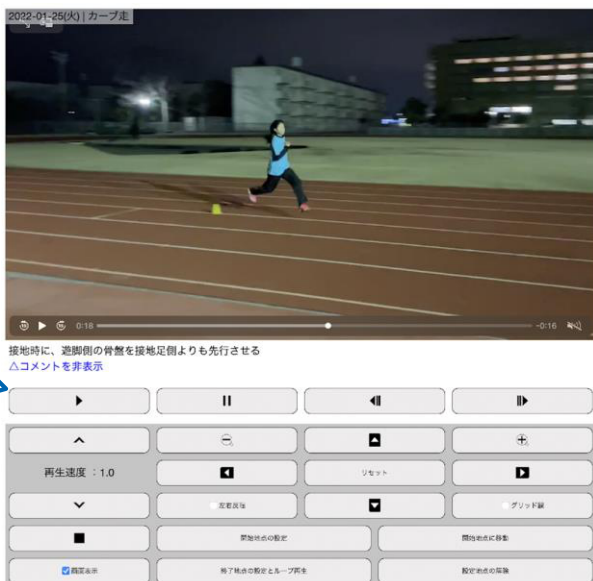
2022-01-25(火) | カーブ走

0:18

-0:16

接地時に、遊脚側の骨盤を接地足側よりも先行させる
△コメントを非表示

再生速度 : 1.0

リセット

左右反転

グリッド線

開始地点の設定

開始地点に移動

画面表示

終了地点の設定とループ再生

設定地点の解除